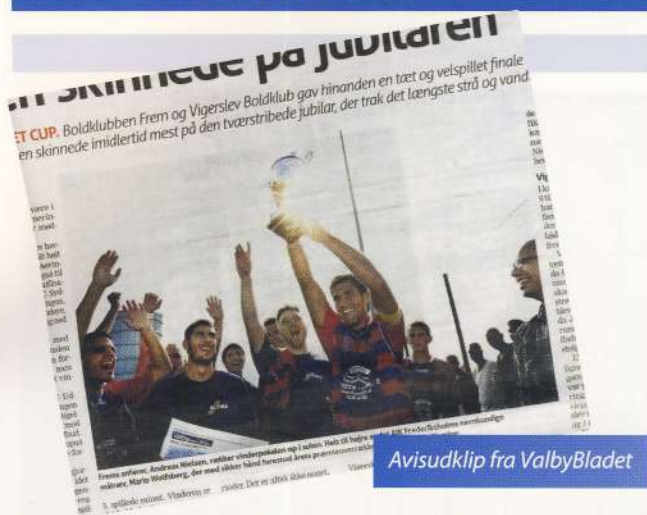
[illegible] skinnede på jubilaren

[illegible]ET CUP. Boldklubben Frem og Vigerslev Boldklub gav hinanden en tæt og velspillet finale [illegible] en skinnede imidlertid mest på den tværstribede jubilar, der trak det længste strå og vand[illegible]

Frems anfører, Andreas Nielsen, rækker vinderpokalen op i solen. Helt til højre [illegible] mænær, Mario Wolfsberg, der med sikker hånd forestod årets præmieoverrækkelse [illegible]

Avisudklip fra ValbyBladet